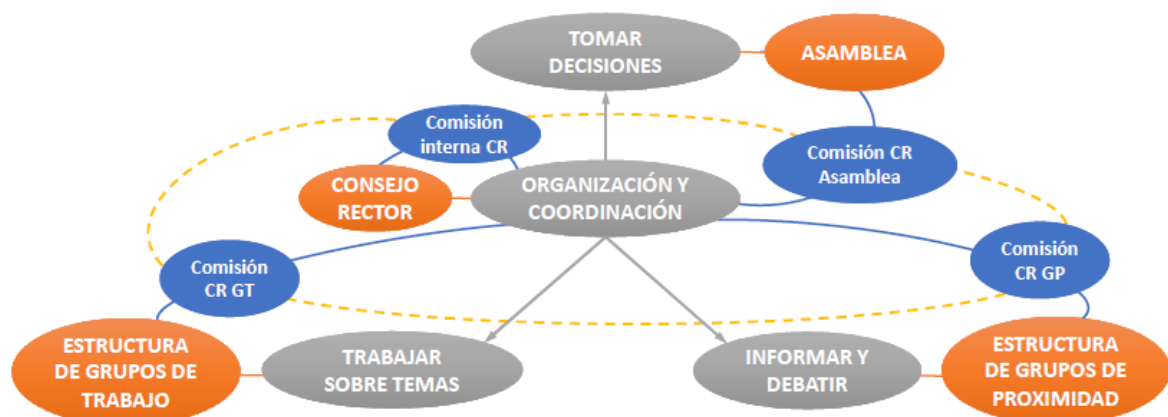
TOMAR DECISIONES

ASAMBLEA

Comisión interna CR

Comisión CR Asamblea

CONSEJO RECTOR

ORGANIZACIÓN Y COORDINACIÓN

Comisión CR GT

Comisión CR GP

ESTRUCTURA DE GRUPOS DE TRABAJO

TRABAJAR SOBRE TEMAS

INFORMAR Y DEBATIR

ESTRUCTURA DE GRUPOS DE PROXIMIDAD